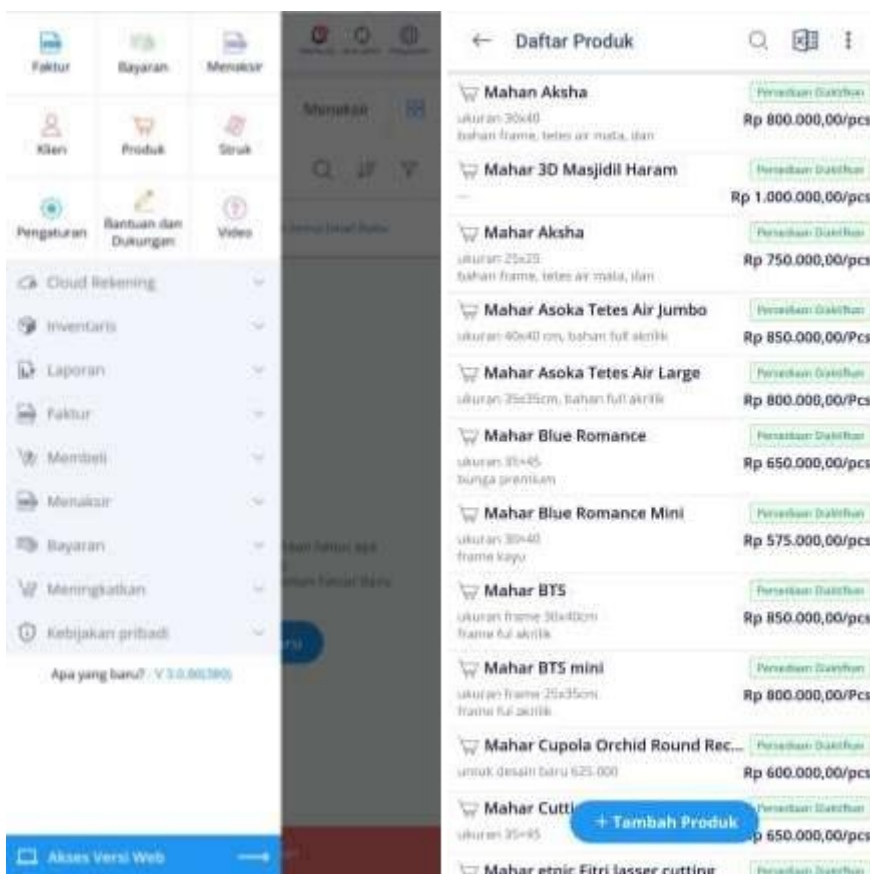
Faktur
Bayaran
Menaksir
Klien
Produk
Struk
Pengaturan
Bantuan dan Dukungan
Video
Cloud Rekening
Inventaris
Laporan
Faktur
Membeli
Menaksir
Bayaran
Meningkatkan
Kebijakan pribadi
Apa yang baru? V 3.0.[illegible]
Akses Versi Web

Menaksir
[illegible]
ru

← Daftar Produk

Mahan Aksha
ukuran 30x40
bahan frame, tetes air mata, dan
Persediaan Diaktifkan
Rp 800.000,00/pcs

Mahar 3D Masjidil Haram
Persediaan Diaktifkan
Rp 1.000.000,00/pcs

Mahar Aksha
ukuran 25x25
bahan frame, tetes air mata, dan
Persediaan Diaktifkan
Rp 750.000,00/pcs

Mahar Asoka Tetes Air Jumbo
ukuran 40x40 cm, bahan full akrilik
Persediaan Diaktifkan
Rp 850.000,00/Pcs

Mahar Asoka Tetes Air Large
ukuran 35x35cm, bahan full akrilik
Persediaan Diaktifkan
Rp 800.000,00/Pcs

Mahar Blue Romance
ukuran 35x45
bunga premium
Persediaan Diaktifkan
Rp 650.000,00/pcs

Mahar Blue Romance Mini
ukuran 30x40
frame kayu
Persediaan Diaktifkan
Rp 575.000,00/pcs

Mahar BTS
ukuran frame 30x40cm
frame ful akrilik
Persediaan Diaktifkan
Rp 850.000,00/pcs

Mahar BTS mini
ukuran frame 25x35cm
frame ful akrilik
Persediaan Diaktifkan
Rp 800.000,00/Pcs

Mahar Cupola Orchid Round Rec...
untuk desain baru 625.000
Persediaan Diaktifkan
Rp 600.000,00/pcs

Mahar Cutti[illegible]
ukuran 35x45
Persediaan Diaktifkan
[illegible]p 650.000,00/pcs

+ Tambah Produk

Mahar etnic Fitri lasser cutting
Persediaan Diaktifkan